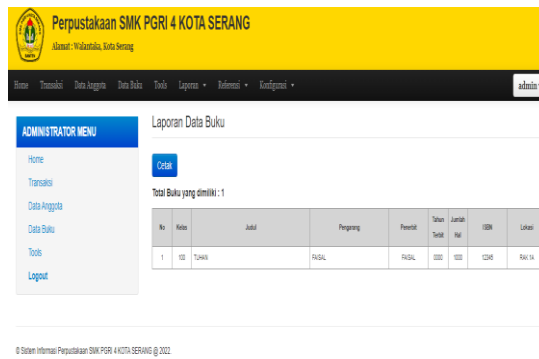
Perpustakaan SMK PGRI 4 KOTA SERANG
Alamat : Walantaka, Kota Serang

Home Transaksi Data Anggota Data Buku Tools Laporan ▾ Referensi ▾ Konfigurasi ▾ admin

ADMINISTRATOR MENU
Home
Transaksi
Data Anggota
Data Buku
Tools
Logout

Laporan Data Buku

Cetak

Total Buku yang dimiliki : 1

| No | Kelas | Judul | Pengarang | Penerbit | Tahun Terbit | Jumlah Hal | ISBN | Lokasi |
|---|---|---|---|---|---|---|---|---|
| 1 | 100 | TUHAN | FAISAL | FAISAL | 0000 | 1000 | 12345 | RAK 1A |

© Sistem Informasi Perpustakaan SMK PGRI 4 KOTA SERANG @ 2022.